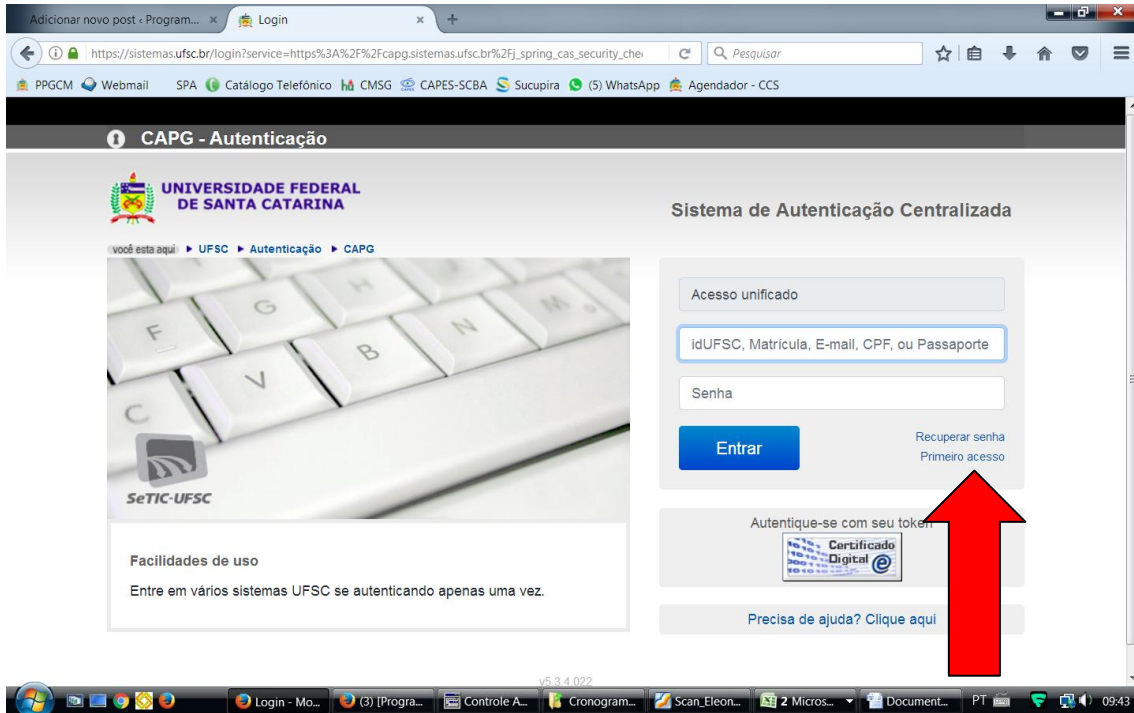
Adicionar novo post ‹ Program... × Login × +

https://sistemas.ufsc.br/login?service=https%3A%2F%2Fcapg.sistemas.ufsc.br%2Fj_spring_cas_security_che

Pesquisar

PPGCM Webmail SPA Catálogo Telefônico CMSG CAPES-SCBA Sucupira (5) WhatsApp Agendador - CCS

CAPG - Autenticação

UNIVERSIDADE FEDERAL DE SANTA CATARINA

Sistema de Autenticação Centralizada

você esta aqui ▸ UFSC ▸ Autenticação ▸ CAPG

SeTIC-UFSC

Acesso unificado

idUFSC, Matrícula, E-mail, CPF, ou Passaporte

Senha

Entrar

Recuperar senha
Primeiro acesso

Autentique-se com seu token

Certificado Digital

Facilidades de uso

Entre em vários sistemas UFSC se autenticando apenas uma vez.

Precisa de ajuda? Clique aqui

v5.3.4.022

Login - Mo... (3) [Progra... Controle A... Cronogram... Scan_Eleon... 2 Micros... Document... PT 09:43